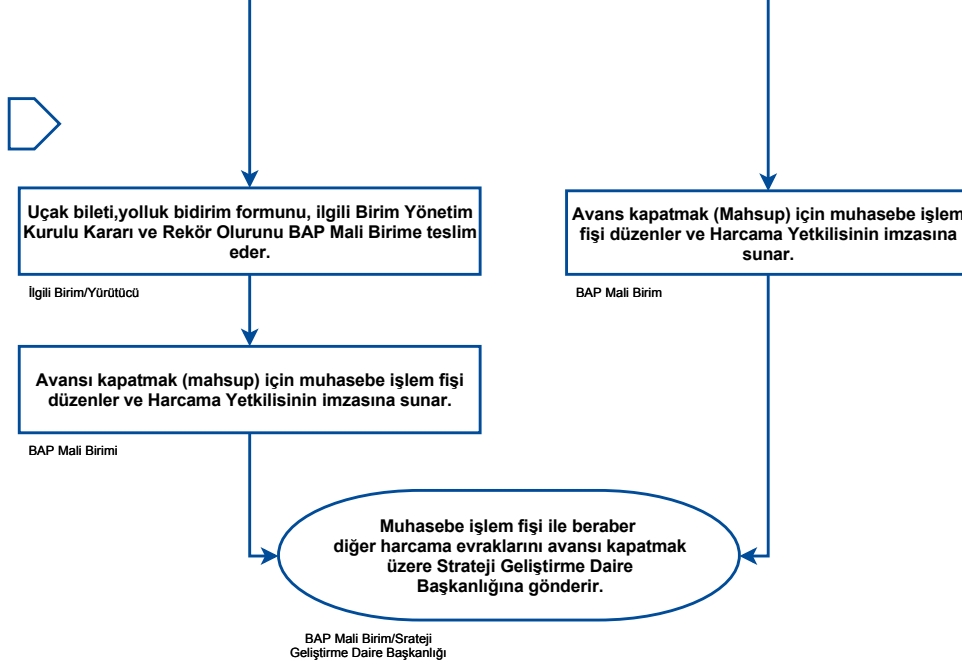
Uçak bileti,yolluk bidirim formunu, ilgili Birim Yönetim Kurulu Kararı ve Rekör Olurunu BAP Mali Birime teslim eder.

İlgili Birim/Yürütücü

Avans kapatmak (Mahsup) için muhasebe işlem fişi düzenler ve Harcama Yetkilisinin imzasına sunar.

BAP Mali Birim

Avansı kapatmak (mahsup) için muhasebe işlem fişi düzenler ve Harcama Yetkilisinin imzasına sunar.

BAP Mali Birimi

Muhasebe işlem fişi ile beraber diğer harcama evraklarını avansı kapatmak üzere Strateji Geliştirme Daire Başkanlığına gönderir.

BAP Mali Birim/Srateji Geliştirme Daire Başkanlığı